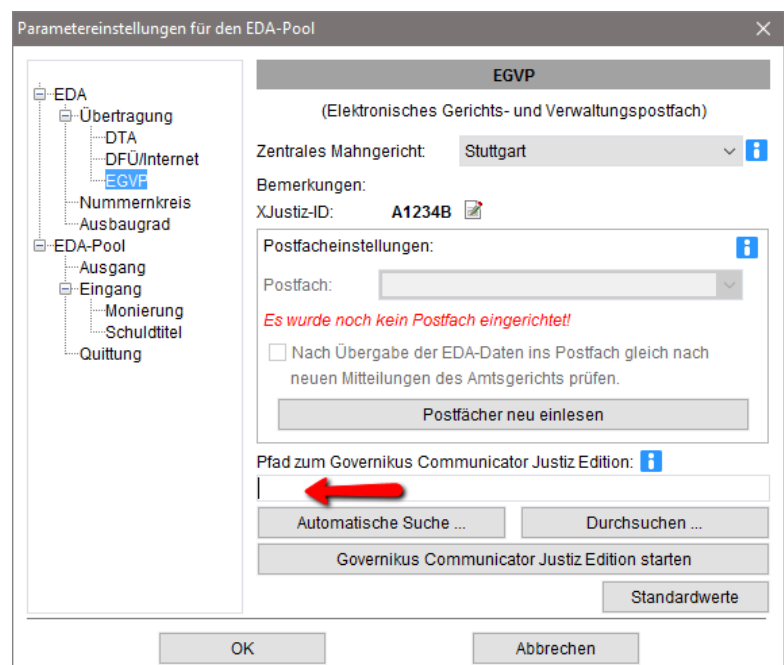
Parametereinstellungen für den EDA-Pool

EDA
Übertragung
DTA
DFÜ/Internet
EGVP
Nummernkreis
Ausbaugrad
EDA-Pool
Ausgang
Eingang
Monierung
Schuldtitel
Quittung

EGVP

(Elektronisches Gerichts- und Verwaltungspostfach)

Zentrales Mahngericht: Stuttgart

Bemerkungen:

XJustiz-ID: A1234B

Postfacheinstellungen:

Postfach:

Es wurde noch kein Postfach eingerichtet!

Nach Übergabe der EDA-Daten ins Postfach gleich nach neuen Mitteilungen des Amtsgerichts prüfen.

Postfächer neu einlesen

Pfad zum Governikus Communicator Justiz Edition:

Automatische Suche ...

Durchsuchen ...

Governikus Communicator Justiz Edition starten

Standardwerte

OK

Abbrechen